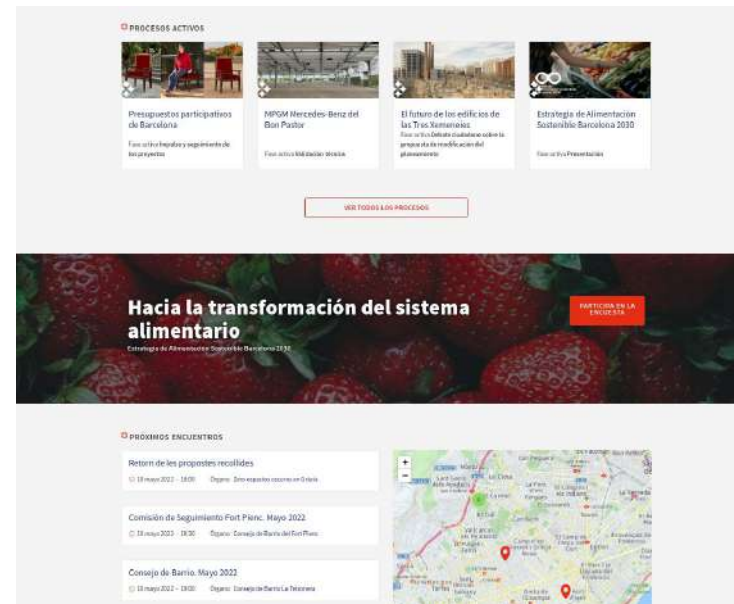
PROCESOS ACTIVOS

Presupuestos participativos de Barcelona

Fase activa Impulso y seguimiento de los proyectos

MPGM Mercedes-Benz del Bon Pastor

Fase activa Validación técnica

El futuro de los edificios de las Tres Xemeneies

Fase activa Debate ciudadano sobre la propuesta de modificación del planeamiento

Estrategia de Alimentación Sostenible Barcelona 2030

Fase activa Presentación

VER TODOS LOS PROCESOS

Hacia la transformación del sistema alimentario

Estrategia de Alimentación Sostenible Barcelona 2030

PARTICIPA EN LA ENCUESTA

PRÓXIMOS ENCUENTROS

Retorn de les propostes recollides

18 mayo 2022 - 18:00 Órgano: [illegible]

Comisión de Seguimiento Fort Pienc. Mayo 2022

18 mayo 2022 - 18:30 Órgano: Consejo de Barrio del Fort Pienc

Consejo de Barrio. Mayo 2022

18 mayo 2022 - 19:00 Órgano: Consejo de Barrio La Teixonera

+
−